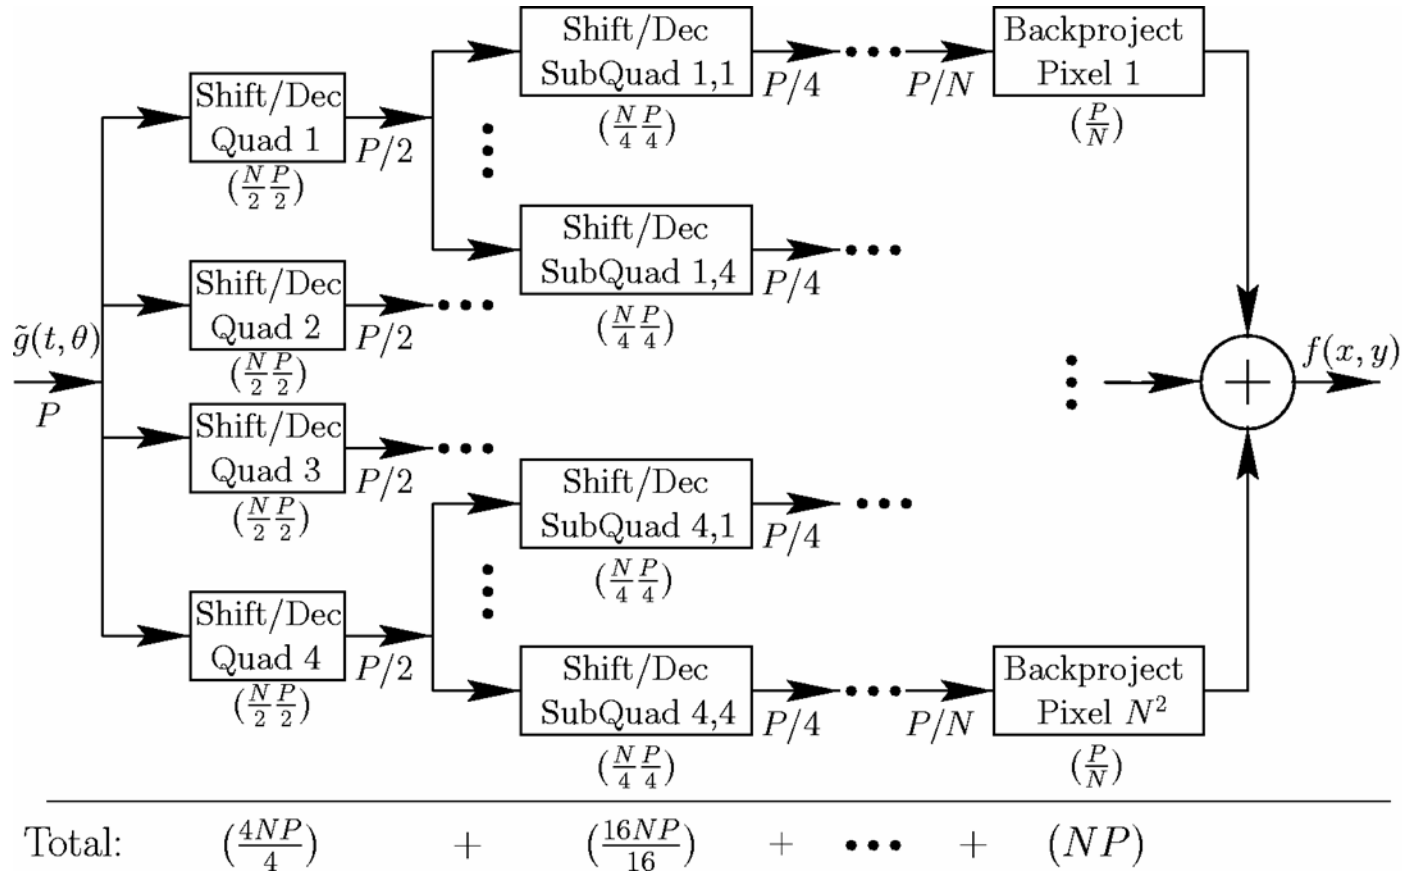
$\tilde{g}(t,\theta)$
$P$

Shift/Dec Quad 1
$(\frac{N}{2}\frac{P}{2})$
$P/2$

Shift/Dec Quad 2
$(\frac{N}{2}\frac{P}{2})$
$P/2$

Shift/Dec Quad 3
$(\frac{N}{2}\frac{P}{2})$
$P/2$

Shift/Dec Quad 4
$(\frac{N}{2}\frac{P}{2})$
$P/2$

Shift/Dec SubQuad 1,1
$(\frac{N}{4}\frac{P}{4})$
$P/4$

Shift/Dec SubQuad 1,4
$(\frac{N}{4}\frac{P}{4})$
$P/4$

Shift/Dec SubQuad 4,1
$(\frac{N}{4}\frac{P}{4})$
$P/4$

Shift/Dec SubQuad 4,4
$(\frac{N}{4}\frac{P}{4})$
$P/4$

$P/N$
Backproject Pixel 1
$(\frac{P}{N})$

$P/N$
Backproject Pixel $N^2$
$(\frac{P}{N})$

$+$
$f(x,y)$

Total: $(\frac{4NP}{4})$ $+$ $(\frac{16NP}{16})$ $+$ $\cdots$ $+$ $(NP)$